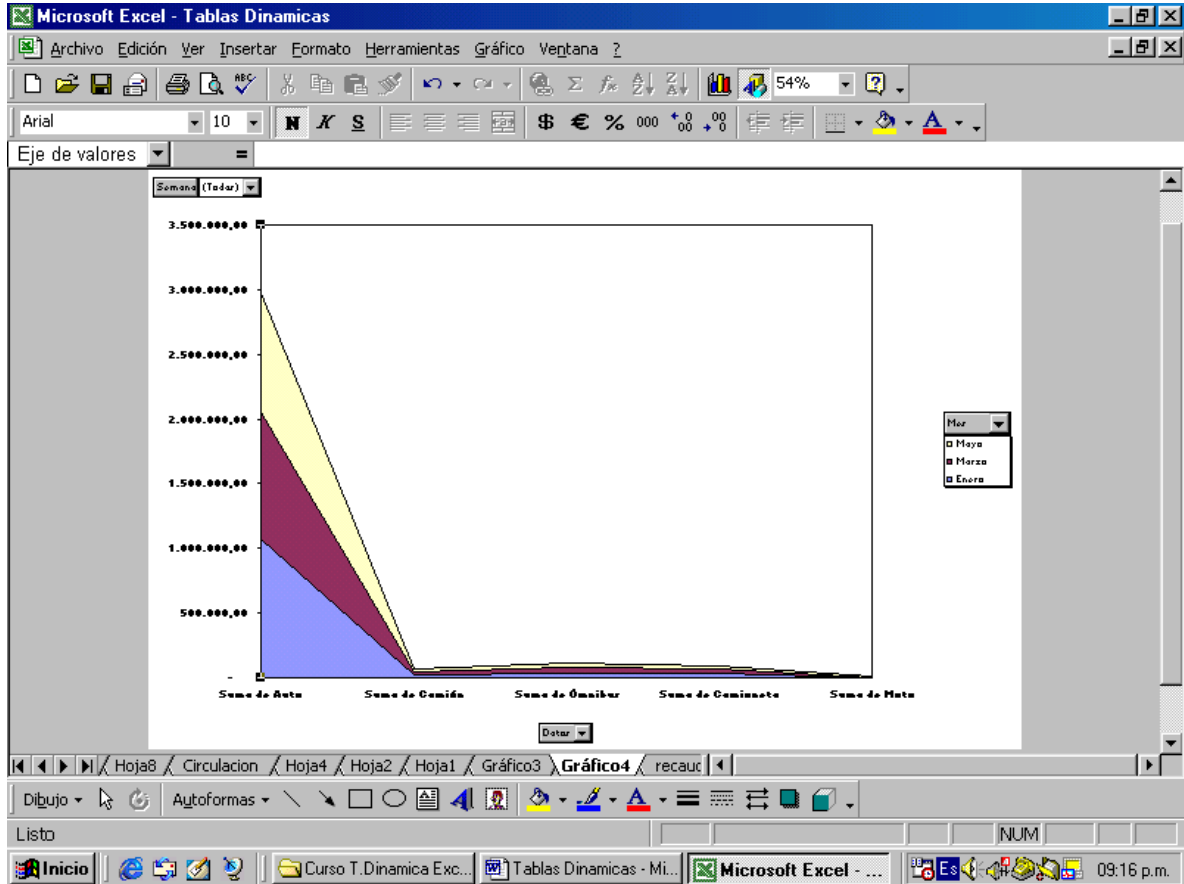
Microsoft Excel - Tablas Dinamicas

Archivo Edición Ver Insertar Formato Herramientas Gráfico Ventana ?

54%

Arial 10 N K S $ € % 000

Eje de valores =

Semana (Todas)

3.500.000,00
3.000.000,00
2.500.000,00
2.000.000,00
1.500.000,00
1.000.000,00
500.000,00
-

Suma de Auto Suma de Camión Suma de Ómnibus Suma de Camioneta Suma de Moto

Datos

Mes
Mayo
Marzo
Enero

Hoja8 Circulacion Hoja4 Hoja2 Hoja1 Gráfico3 Gráfico4 recaud

Dibujo Autoformas

Listo NUM

Inicio Curso T.Dinamica Exc... Tablas Dinamicas - Mi... Microsoft Excel - ... Es 09:16 p.m.